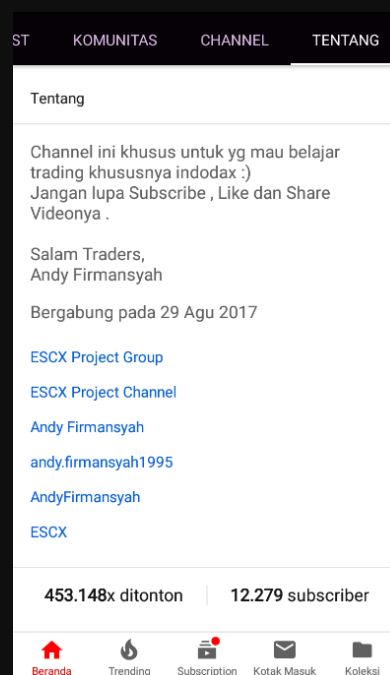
ST KOMUNITAS CHANNEL TENTANG

Tentang

Channel ini khusus untuk yg mau belajar trading khususnya indodax :)
Jangan lupa Subscribe , Like dan Share Videonya .

Salam Traders,
Andy Firmansyah

Bergabung pada 29 Agu 2017

ESCX Project Group

ESCX Project Channel

Andy Firmansyah

andy.firmansyah1995

AndyFirmansyah

ESCX

453.148x ditonton 12.279 subscriber

Beranda Trending Subscription Kotak Masuk Koleksi